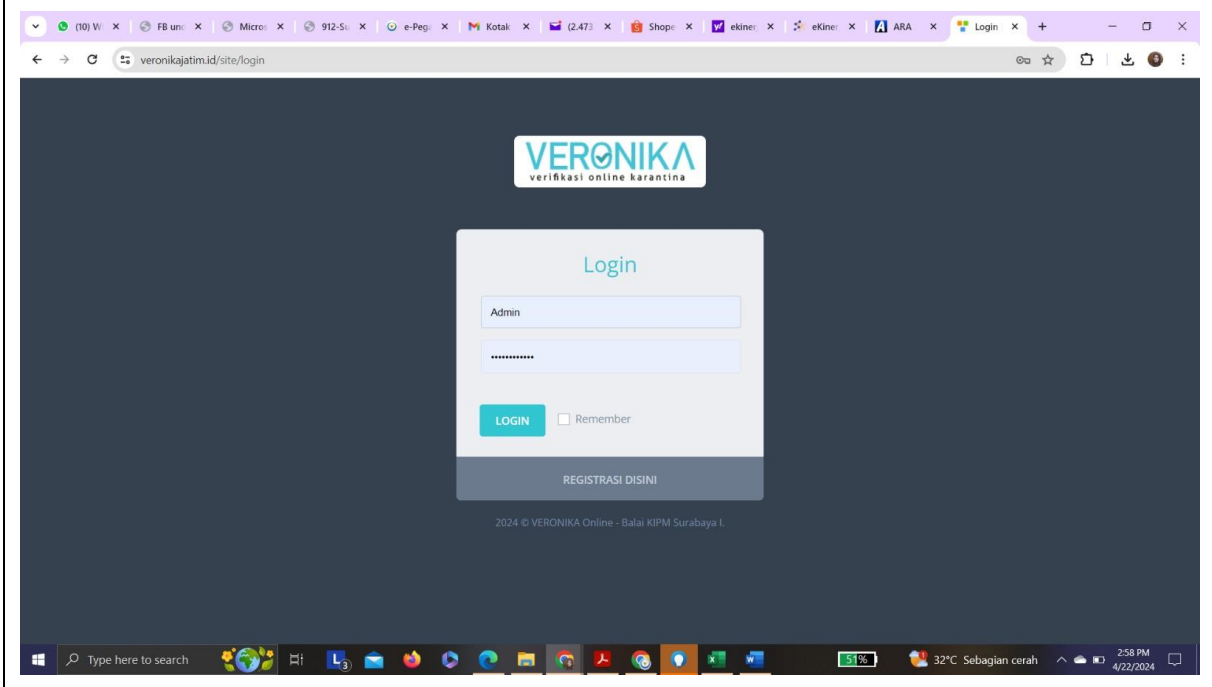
(10) W × | FB unc × | Micros × | 912-Su × | e-Pega × | M Kotak × | (2.473 × | Shope × | ekiner × | eKiner × | ARA × | Login × | +

veronikajatim.id/site/login

VERONIKA
verifikasi online karantina

Login

Admin

••••••••••••

LOGIN

Remember

REGISTRASI DISINI

2024 © VERONIKA Online - Balai KIPM Surabaya I.

Type here to search

51%

32°C Sebagian cerah

2:58 PM
4/22/2024